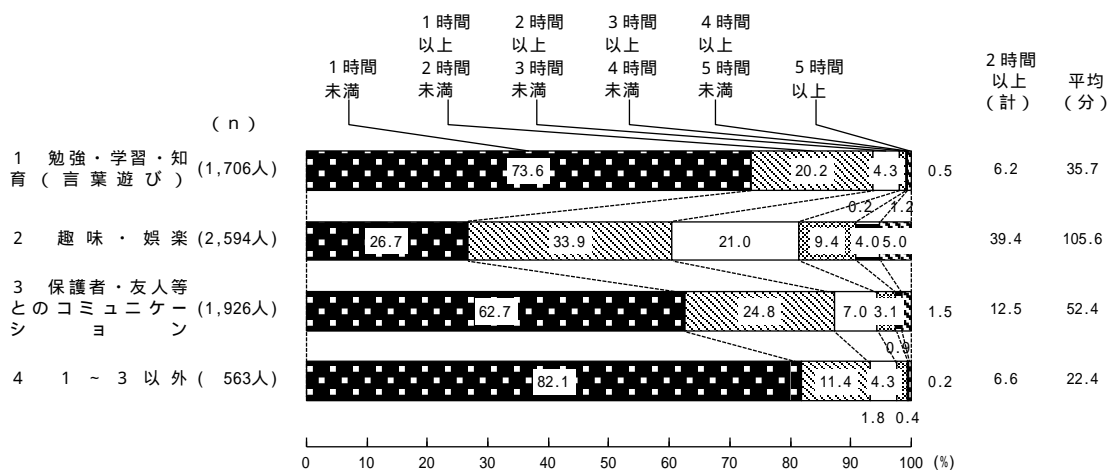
1時間未満

1時間以上2時間未満

2時間以上3時間未満

3時間以上4時間未満

4時間以上5時間未満

5時間以上

2時間以上（計）

平均（分）

（n）

1 勉強・学習・知育（言葉遊び）(1,706人) 73.6 20.2 4.3 0.5 0.2 1.2 6.2 35.7

2 趣味・娯楽 (2,594人) 26.7 33.9 21.0 9.4 4.0 5.0 39.4 105.6

3 保護者・友人等とのコミュニケーション (1,926人) 62.7 24.8 7.0 3.1 1.5 0.9 12.5 52.4

4 1～3以外 ( 563人) 82.1 11.4 4.3 0.2 1.8 0.4 6.6 22.4

0 10 20 30 40 50 60 70 80 90 100 (%)